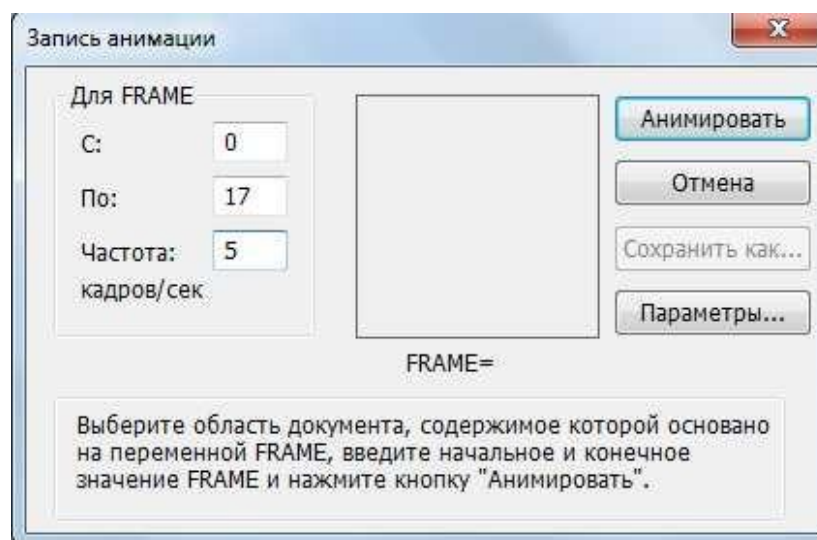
Запись анимации

x

Для FRAME

С: 0

По: 17

Частота: 5

кадров/сек

FRAME=

Анимировать

Отмена

Сохранить как...

Параметры...

Выберите область документа, содержимое которой основано на переменной FRAME, введите начальное и конечное значение FRAME и нажмите кнопку "Анимировать".